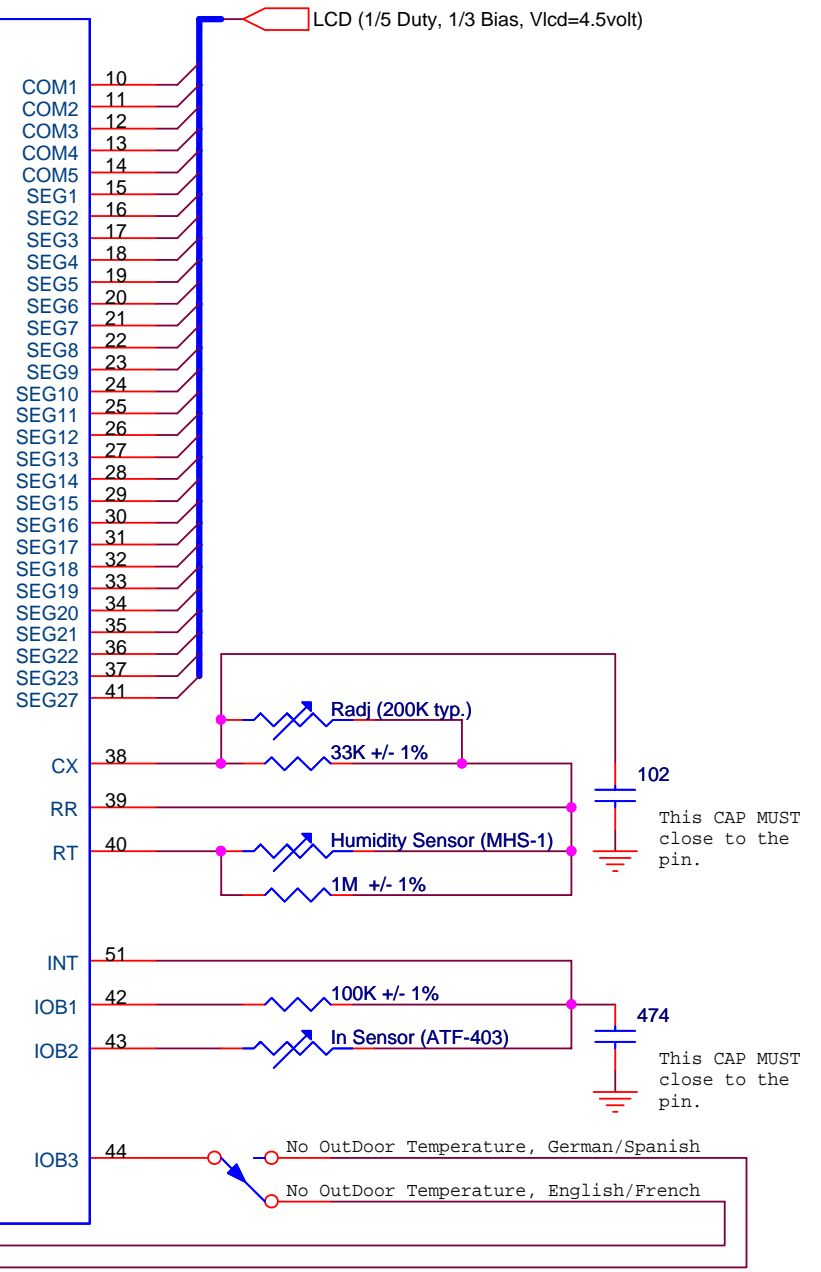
LCD (1/5 Duty, 1/3 Bias, Vlcd=4.5volt)

COM1 10
COM2 11
COM3 12
COM4 13
COM5 14
SEG1 15
SEG2 16
SEG3 17
SEG4 18
SEG5 19
SEG6 20
SEG7 21
SEG8 22
SEG9 23
SEG10 24
SEG11 25
SEG12 26
SEG13 27
SEG14 28
SEG15 29
SEG16 30
SEG17 31
SEG18 32
SEG19 33
SEG20 34
SEG21 35
SEG22 36
SEG23 37
SEG27 41

Radj (200K typ.)
CX 38
33K +/- 1%
102
RR 39
This CAP MUST close to the pin.
RT 40
Humidity Sensor (MHS-1)
1M +/- 1%

INT 51
IOB1 42
100K +/- 1%
474
IOB2 43
In Sensor (ATF-403)
This CAP MUST close to the pin.

IOB3 44
No OutDoor Temperature, German/Spanish
No OutDoor Temperature, English/French